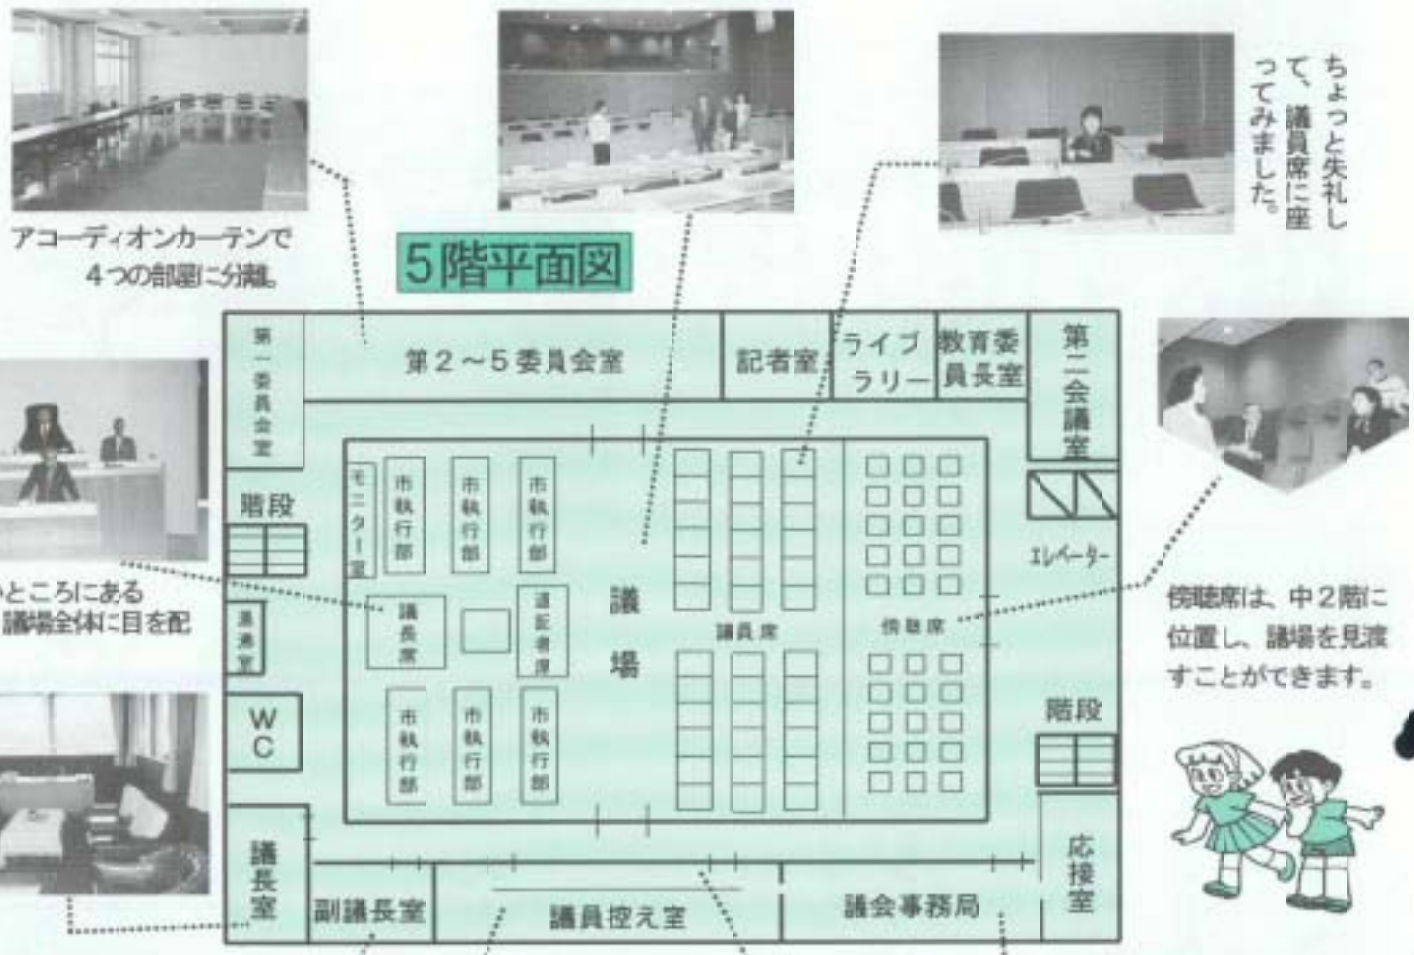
アコーディオンカーテンで
4つの部屋に分離。

5階平面図

ちょっと失礼して、議員席に座ってみました。

第一委員会室

第2～5委員会室

記者室

ライブラリー

教育委員長室

第二会議室

階段

モニター室

市執行部

市執行部

市執行部

議長席

説明者席

議場

議員席

傍聴席

エレベーター

ところにある
議場全体に目を配

放送室

WC

市執行部

市執行部

市執行部

階段

傍聴席は、中2階に位置し、議場を見渡すことができます。

議長室

副議長室

議員控え室

議会事務局

応接室